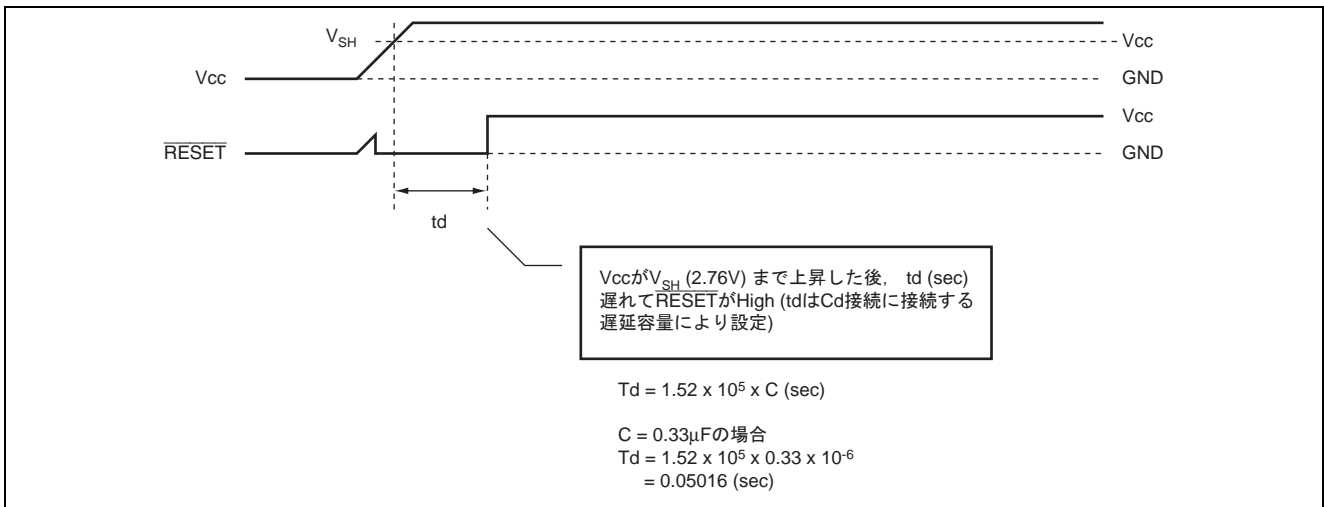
$V_{SH}$
Vcc
Vcc
GND
Vcc
$\overline{RESET}$
GND
td

Vccが$V_{SH}$ (2.76V) まで上昇した後， td (sec) 遅れて$\overline{RESET}$がHigh (tdはCd接続に接続する遅延容量により設定)

Td = 1.52 x $10^5$ x C (sec)

C = 0.33μFの場合
Td = 1.52 x $10^5$ x 0.33 x $10^{-6}$
= 0.05016 (sec)